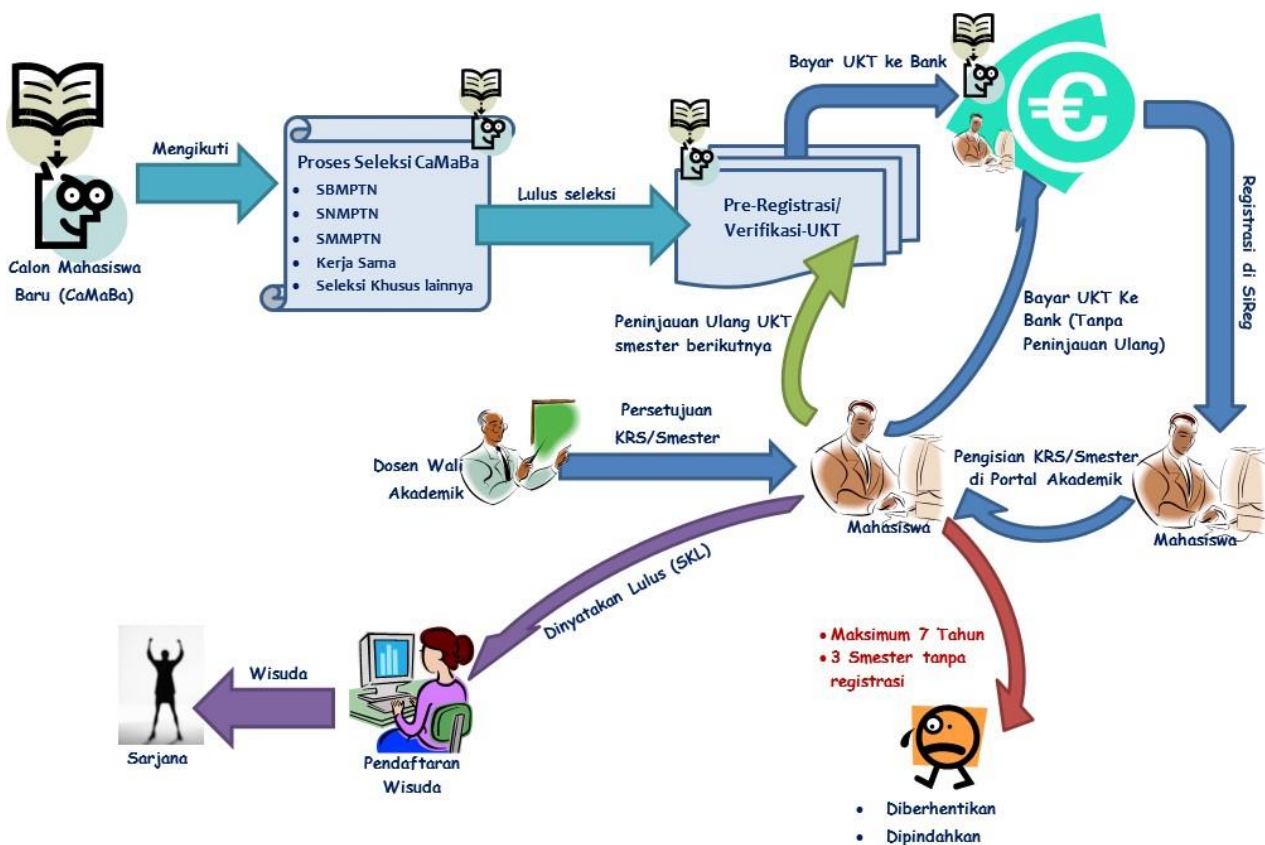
Calon Mahasiswa Baru (CaMaBa)

Mengikuti

Proses Seleksi CaMaBa
- SBMPTN
- SNMPTN
- SMMPTN
- Kerja Sama
- Seleksi Khusus lainnya

Lulus seleksi

Pre-Registrasi/ Verifikasi-UKT

Bayar UKT ke Bank

Registrasi di SiReg

Bayar UKT Ke Bank (Tanpa Peninjauan Ulang)

Peninjauan Ulang UKT smester berikutnya

Persetujuan KRS/Smester

Dosen Wali Akademik

Mahasiswa

Pengisian KRS/Smester di Portal Akademik

Mahasiswa

Dinyatakan Lulus (SKL)

- Maksimum 7 Tahun
- 3 Smester tanpa registrasi

Wisuda

Sarjana

Pendaftaran Wisuda

- Diberhentikan
- Dipindahkan